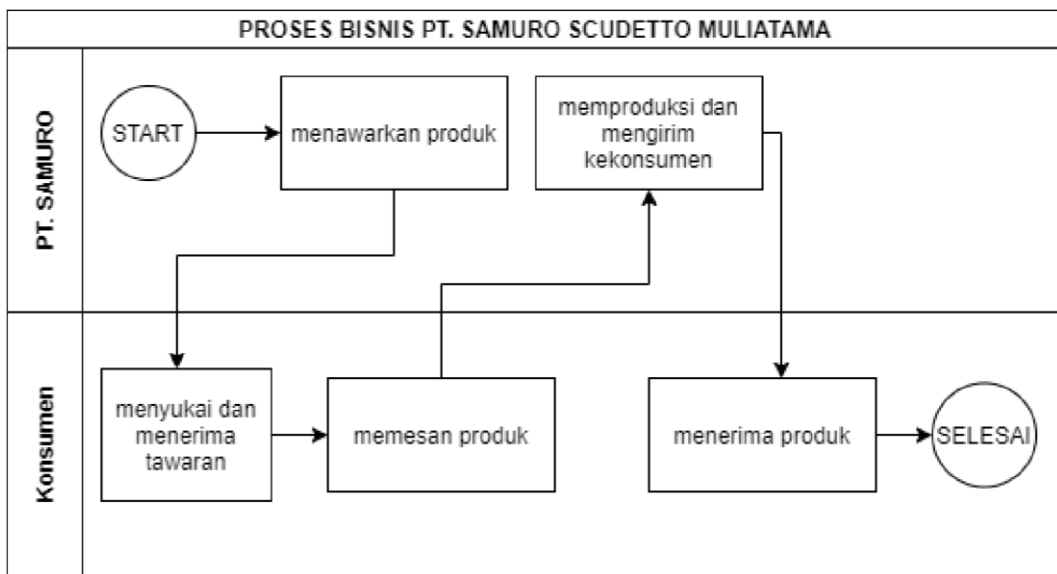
PROSES BISNIS PT. SAMURO SCUDETTO MULIATAMA

PT. SAMURO

START

menawarkan produk

memproduksi dan mengirim kekonsumen

Konsumen

menyukai dan menerima tawaran

memesan produk

menerima produk

SELESAI